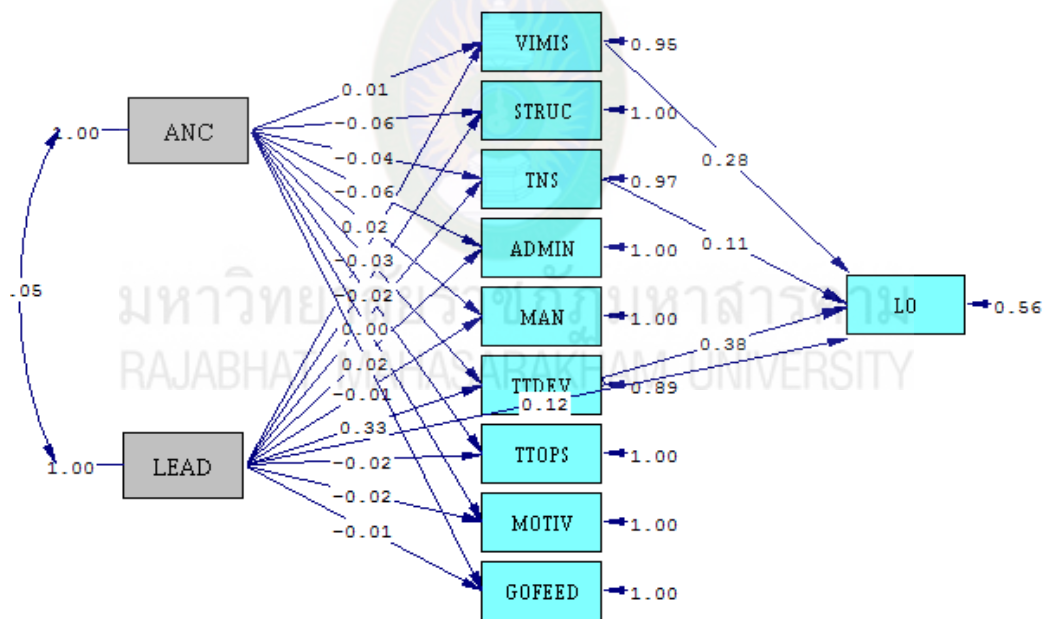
ANC
1.00
.05
1.00
LEAD
0.01
-0.06
-0.04
-0.06
0.02
-0.03
-0.02
0.00
0.02
-0.01
0.33
-0.02
-0.02
-0.01
VIMIS
0.95
STRUC
1.00
TNS
0.97
ADMIN
1.00
MAN
1.00
TTDEV
0.89
TTOPS
1.00
MOTIV
1.00
GOFEED
1.00
0.28
0.11
0.38
0.12
LO
0.56
มหาวิทยาลัยราชภัฏมหาสารคาม
RAJABHAT MAHASARAKHAM UNIVERSITY